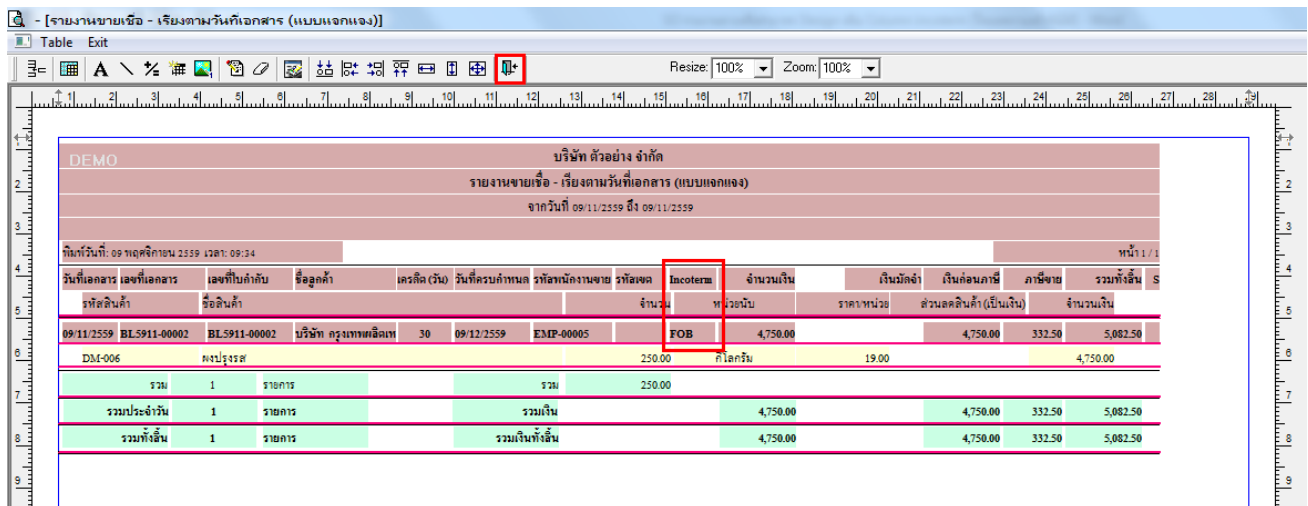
- [รายงานขายเชื่อ - เรียงตามวันที่เอกสาร (แบบแจกแจง)]

Table Exit

Resize: 100% Zoom: 100%

DEMO

บริษัท ตัวอย่าง จำกัด

รายงานขายเชื่อ - เรียงตามวันที่เอกสาร (แบบแจกแจง)

จากวันที่ 09/11/2559 ถึง 09/11/2559

พิมพ์วันที่: 09 พฤศจิกายน 2559 เวลา: 09:34

หน้า 1 / 1

| วันที่เอกสาร | เลขที่เอกสาร | เลขที่ใบกำกับ | ชื่อลูกค้า | เครดิต (วัน) | วันที่ครบกำหนด | รหัสพนักงานขาย | รหัสแผนก | Incoterm | จำนวนเงิน | เงินมัดจำ | เงินก่อนภาษี | ภาษีขาย | รวมทั้งสิ้น |
|---|---|---|---|---|---|---|---|---|---|---|---|---|---|
| รหัสสินค้า | ชื่อสินค้า | | | | | | จำนวน | หน่วยนับ | | ราคา/หน่วย | ส่วนลดสินค้า(เป็นเงิน) | จำนวนเงิน | |
| 09/11/2559 | BL5911-00002 | BL5911-00002 | บริษัท ครุเทพผลิตเท | 30 | 09/12/2559 | EMP-00005 | | FOB | 4,750.00 | | 4,750.00 | 332.50 | 5,082.50 |
| DM-006 | ผงปรุงรส | | | | | | 250.00 | กิโลกรัม | | 19.00 | | 4,750.00 | |
| รวม | 1 | รายการ | | | | รวม | 250.00 | | | | | | |
| รวมประจำวัน | 1 | รายการ | | | | รวมเงิน | | | 4,750.00 | | 4,750.00 | 332.50 | 5,082.50 |
| รวมทั้งสิ้น | 1 | รายการ | | | | รวมเงินทั้งสิ้น | | | 4,750.00 | | 4,750.00 | 332.50 | 5,082.50 |